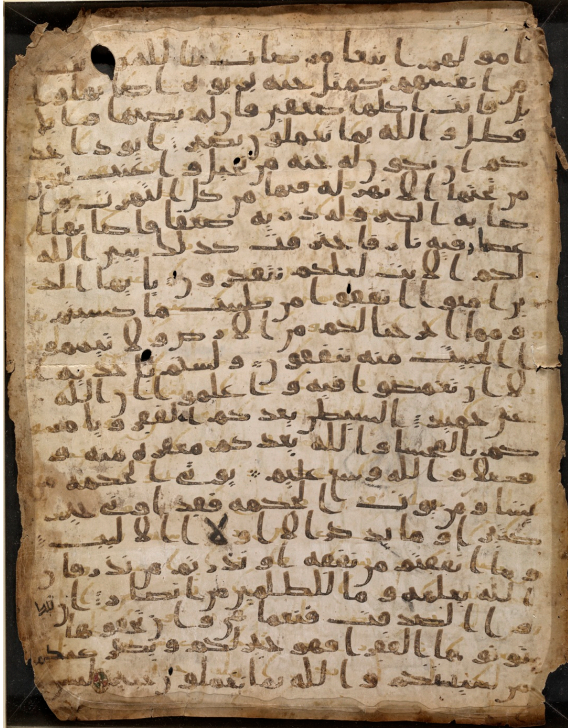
ثم لم يتبعوا ما انفقوا منا ولا اذى لهم اجرهم عند ربهم ولا خوف عليهم ولا هم يحزنون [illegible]
قول معروف ومغفرة خير من صدقة يتبعها اذى والله غني حليم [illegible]
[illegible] صدقتكم بالمن والاذى كالذي ينفق ماله رئاء الناس ولا يؤمن بالله واليوم الاخر
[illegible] صفوان عليه تراب فاصابه وابل فتركه صلدا لا يقدرون على شيء مما كسبوا والله
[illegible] ومثل الذين ينفقون اموالهم ابتغاء مرضات الله وتثبيتا من انفسهم كمثل جنة بربوة
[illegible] فان لم يصبها وابل فطل والله بما تعملون بصير ايود احدكم ان تكون له جنة من نخيل واعناب تجري
من تحتها الانهر له فيها من كل الثمرت واصابه الكبر وله ذرية ضعفاء فاصابها
اعصار فيه نار فاحترقت كذلك يبين الله لكم الايت لعلكم تتفكرون يايها الذين
امنوا انفقوا من طيبت ما كسبتم ومما اخرجنا لكم من الارض ولا تيمموا
الخبيث منه تنفقون ولستم باخذيه
الا ان تغمضوا فيه واعلموا ان الله
غني حميد الشيطن يعدكم الفقر ويامركم بالفحشاء والله يعدكم مغفرة منه
وفضلا والله وسع عليم يؤتي الحكمة من
يشاء ومن يؤت الحكمة فقد اوتي خيرا
كثيرا وما يذكر الا اولوا الالبب
وما انفقتم من نفقة او نذرتم من نذر فان
الله يعلمه وما للظلمين من انصار ان
تبدوا الصدقت فنعما هي وان تخفوها
وتؤتوها الفقراء فهو خير لكم ويكفر عنكم
من سياتكم والله بما تعملون خبير